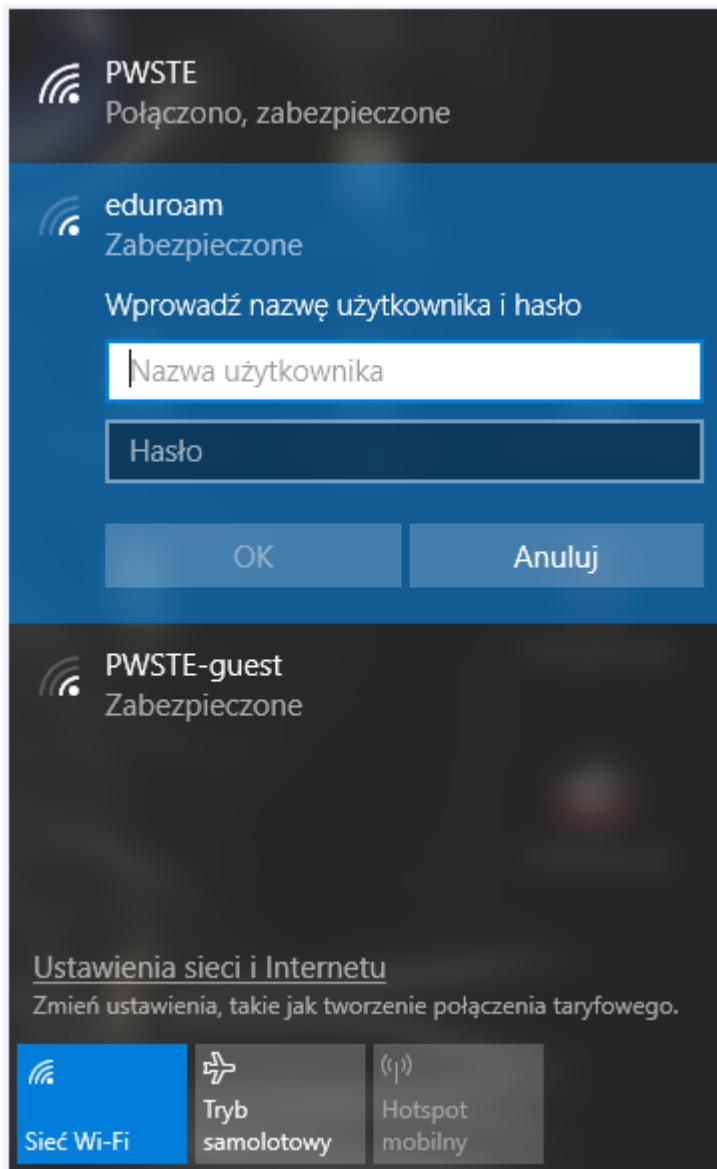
PWSTE
Połączono, zabezpieczone

eduroam
Zabezpieczone

Wprowadź nazwę użytkownika i hasło

Nazwa użytkownika

Hasło

OK

Anuluj

PWSTE-guest
Zabezpieczone

Ustawienia sieci i Internetu
Zmień ustawienia, takie jak tworzenie połączenia taryfowego.

Sieć Wi-Fi

Tryb samolotowy

Hotspot mobilny